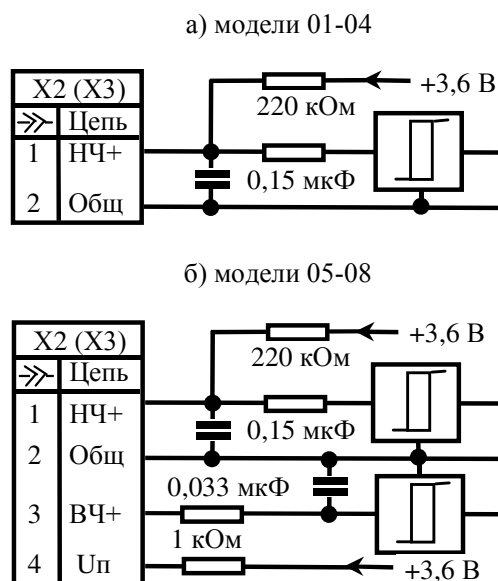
а) модели 01-04

| X2 (X3) | |
|---|---|
| ≫ | Цепь |
| 1 | НЧ+ |
| 2 | Общ |

220 кОм
+3,6 В
0,15 мкФ

б) модели 05-08

| X2 (X3) | |
|---|---|
| ≫ | Цепь |
| 1 | НЧ+ |
| 2 | Общ |
| 3 | ВЧ+ |
| 4 | Uп |

220 кОм
+3,6 В
0,15 мкФ
0,033 мкФ
1 кОм
+3,6 В